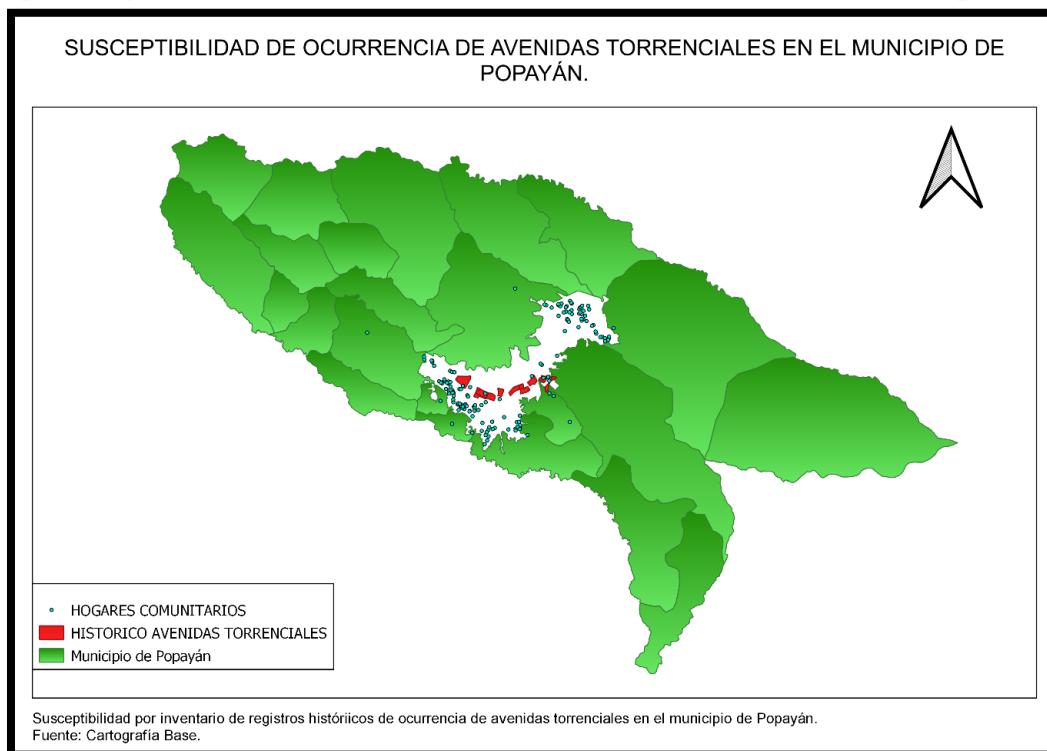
SUSCEPTIBILIDAD DE OCURRENCIA DE AVENIDAS TORRENCIALES EN EL MUNICIPIO DE POPAYÁN.

HOGARES COMUNITARIOS
HISTORICO AVENIDAS TORRENCIALES
Municipio de Popayán

Susceptibilidad por inventario de registros históriicos de ocurrencia de avenidas torrenciales en el municipio de Popayán.
Fuente: Cartografía Base.